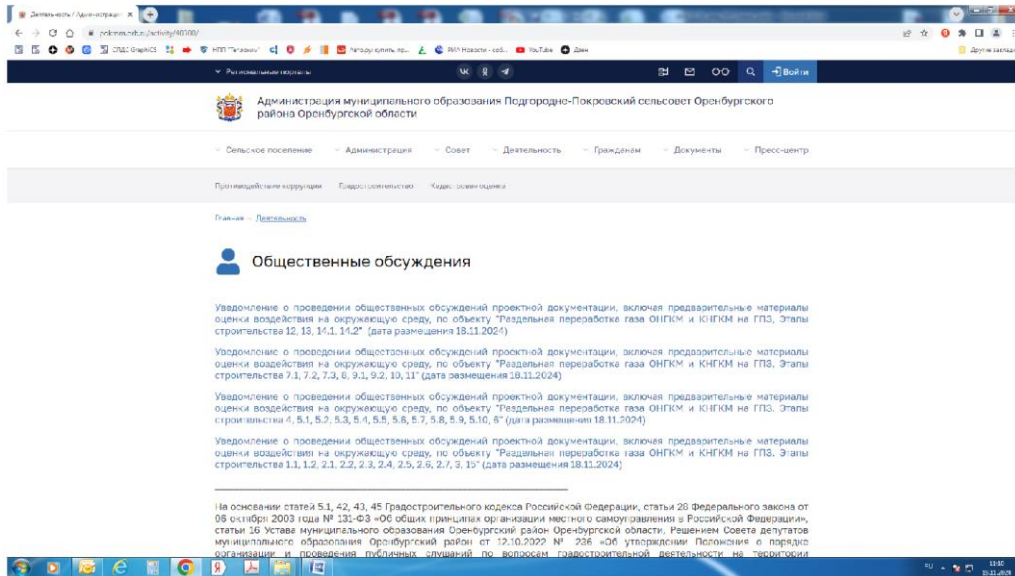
Деятельность / Администрация ×

pokrovka.ru/activity/40300/

СПДС GraphiCS  НПП "Гарант"  Ритуал купить пр...  РИА Новости - сооб...  YouTube  Дзен

Другие закладки

Региональные порталы

Войти

Администрация муниципального образования Подгородне-Покровский сельсовет Оренбургского района Оренбургской области

Сельское поселение  Администрация  Совет  Деятельность  Гражданам  Документы  Пресс-центр

Противодействие коррупции  Градостроительство  Кадастровая оценка

Главная — Деятельность

Общественные обсуждения

Уведомление о проведении общественных обсуждений проектной документации, включая предварительные материалы оценки воздействия на окружающую среду, по объекту "Раздельная переработка газа ОНГКМ и КНГКМ на ГПЗ. Этапы строительства 12, 13, 14.1, 14.2" (дата размещения 18.11.2024)

Уведомление о проведении общественных обсуждений проектной документации, включая предварительные материалы оценки воздействия на окружающую среду, по объекту "Раздельная переработка газа ОНГКМ и КНГКМ на ГПЗ. Этапы строительства 7.1, 7.2, 7.3, 8, 9.1, 9.2, 10, 11" (дата размещения 18.11.2024)

Уведомление о проведении общественных обсуждений проектной документации, включая предварительные материалы оценки воздействия на окружающую среду, по объекту "Раздельная переработка газа ОНГКМ и КНГКМ на ГПЗ. Этапы строительства 4, 5.1, 5.2, 5.3, 5.4, 5.5, 5.6, 5.7, 5.8, 5.9, 5.10, 6" (дата размещения 18.11.2024)

Уведомление о проведении общественных обсуждений проектной документации, включая предварительные материалы оценки воздействия на окружающую среду, по объекту "Раздельная переработка газа ОНГКМ и КНГКМ на ГПЗ. Этапы строительства 1.1, 1.2, 2.1, 2.2, 2.3, 2.4, 2.5, 2.6, 2.7, 3, 15" (дата размещения 18.11.2024)

На основании статей 5.1, 42, 43, 45 Градостроительного кодекса Российской Федерации, статьи 28 Федерального закона от 06 октября 2003 года № 131-ФЗ «Об общих принципах организации местного самоуправления в Российской Федерации», статьи 16 Устава муниципального образования Оренбургский район Оренбургской области, Решением Совета депутатов муниципального образования Оренбургский район от 12.10.2022 № 236 «Об утверждении Положения о порядке организации и проведения публичных слушаний по вопросам градостроительной деятельности на территории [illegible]

RU 13:10 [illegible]